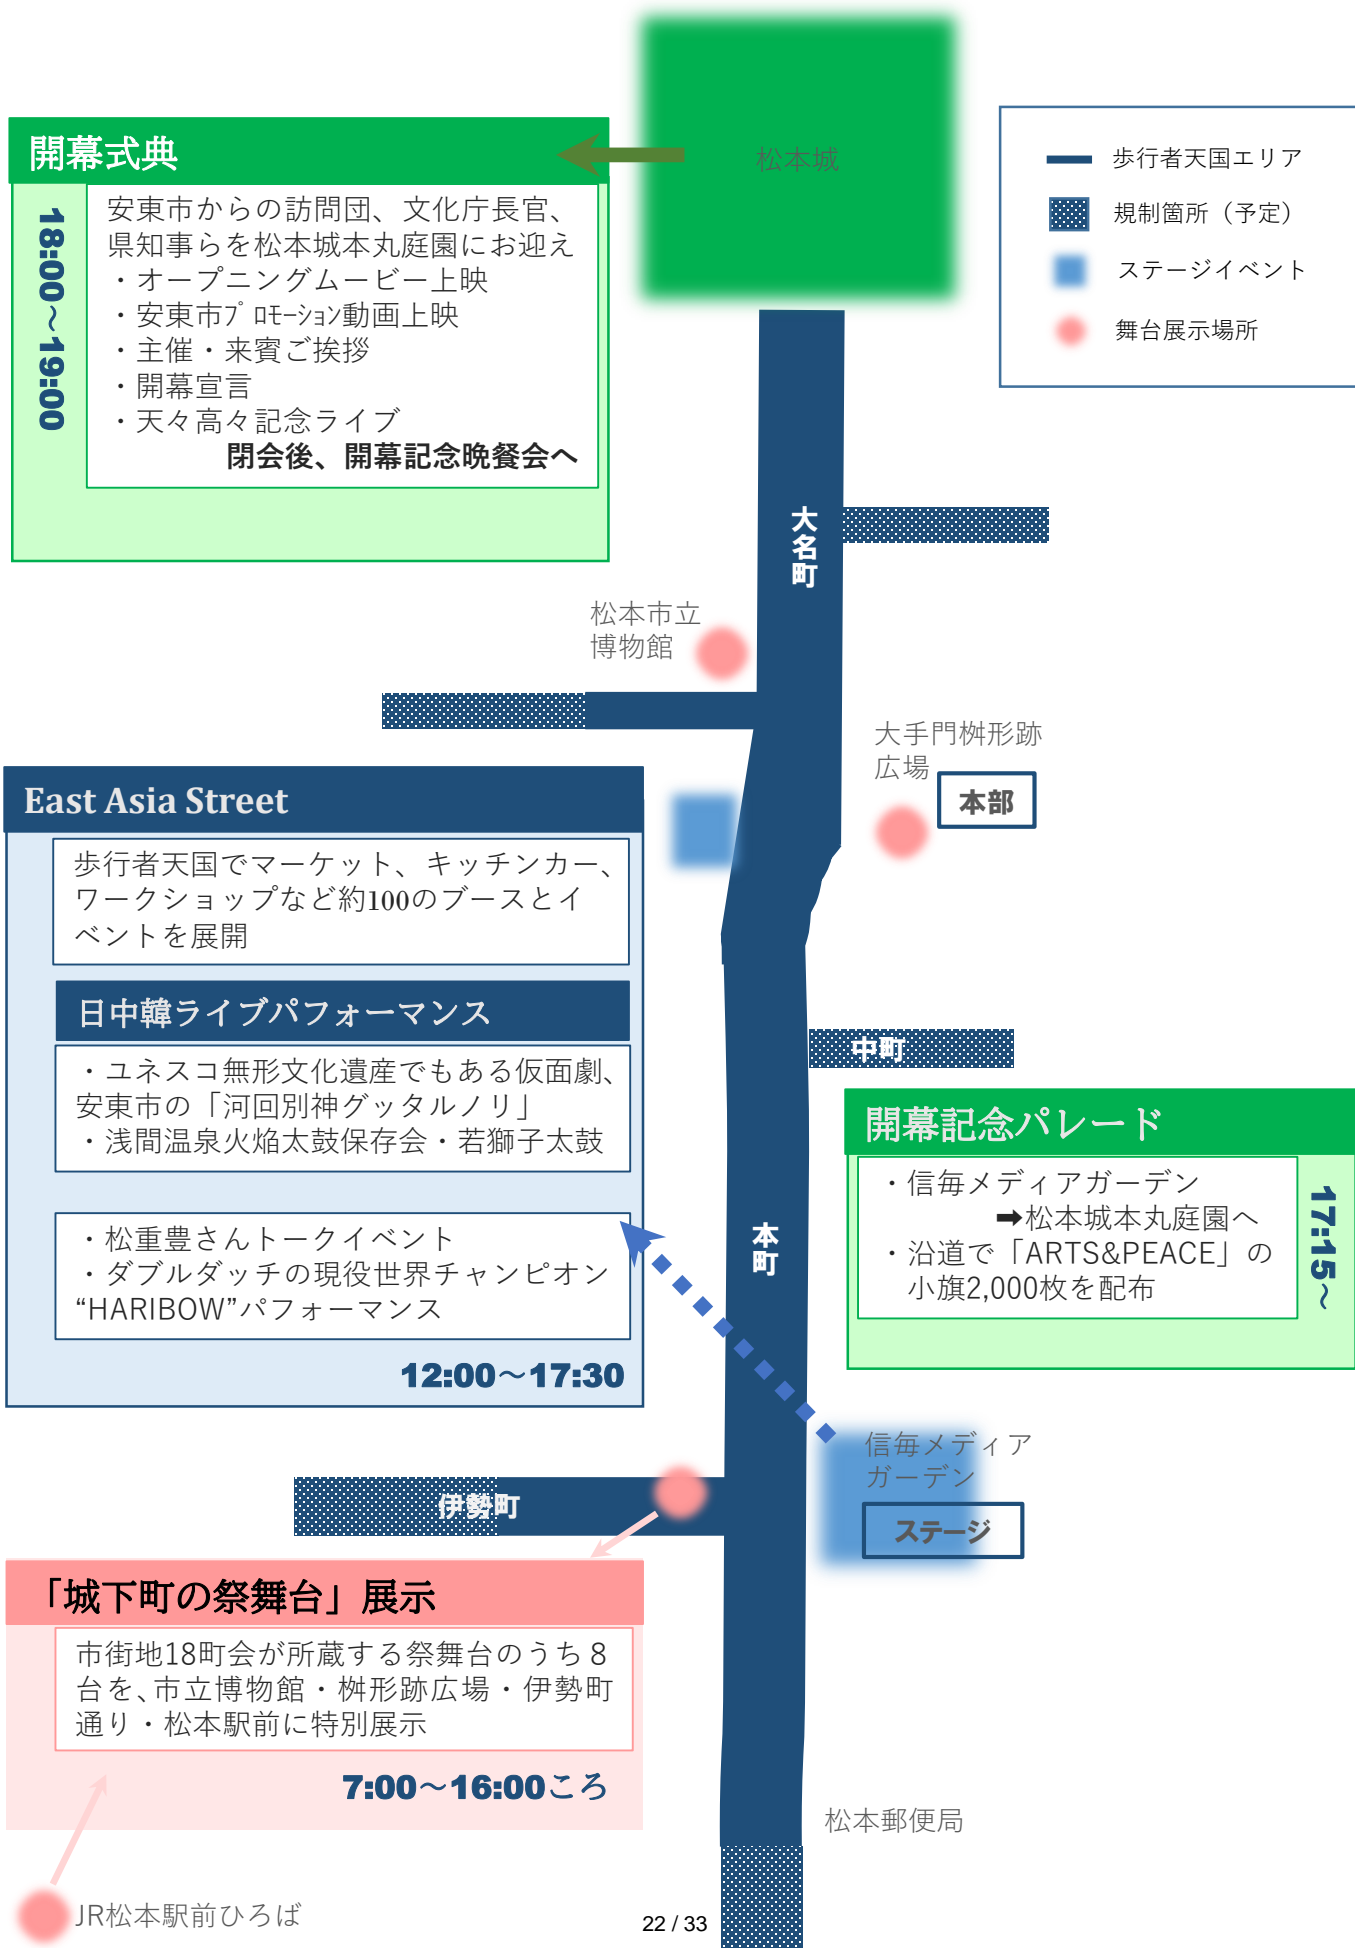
開幕式典

18:00～19:00

安東市からの訪問団、文化庁長官、県知事らを松本城本丸庭園にお迎え
・オープニングムービー上映
・安東市ﾌﾟﾛﾓｰｼｮﾝ動画上映
・主催・来賓ご挨拶
・開幕宣言
・天々高々記念ライブ
閉会後、開幕記念晩餐会へ

松本城

歩行者天国エリア
規制箇所（予定）
ステージイベント
舞台展示場所

大名町

松本市立博物館

大手門枡形跡広場

本部

East Asia Street

歩行者天国でマーケット、キッチンカー、ワークショップなど約100のブースとイベントを展開

日中韓ライブパフォーマンス

・ユネスコ無形文化遺産でもある仮面劇、安東市の「河回別神グッタルノリ」
・浅間温泉火焔太鼓保存会・若獅子太鼓

・松重豊さんトークイベント
・ダブルダッチの現役世界チャンピオン“HARIBOW”パフォーマンス

12:00～17:30

中町

開幕記念パレード

・信毎メディアガーデン
➡松本城本丸庭園へ
・沿道で「ARTS&PEACE」の小旗2,000枚を配布

17:15～

本町

信毎メディアガーデン

ステージ

伊勢町

「城下町の祭舞台」展示

市街地18町会が所蔵する祭舞台のうち８台を、市立博物館・枡形跡広場・伊勢町通り・松本駅前に特別展示

7:00～16:00ころ

松本郵便局

JR松本駅前ひろば

22 / 33